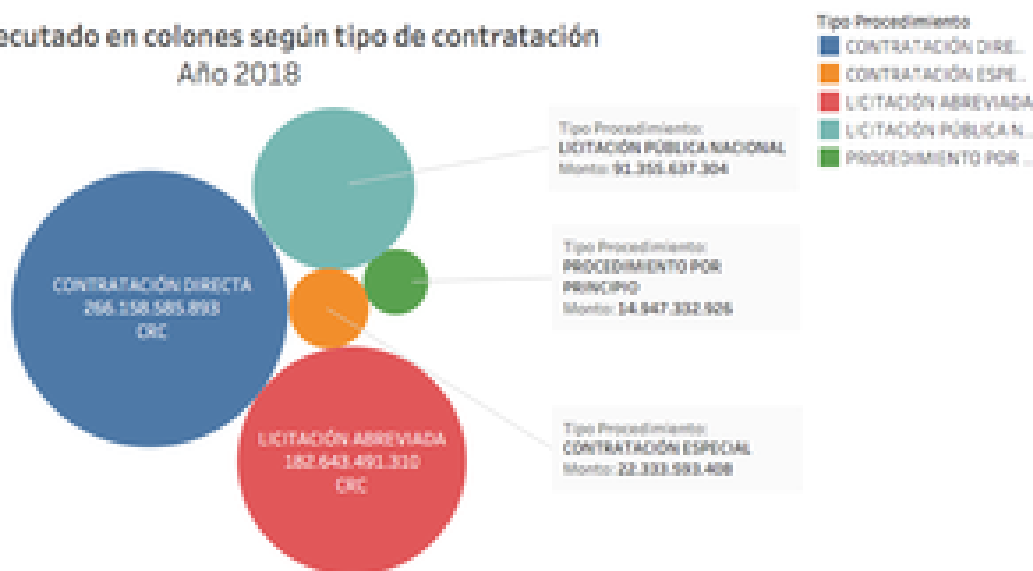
ecutado en colones según tipo de contratación
Año 2018

Tipo Procedimiento
CONTRATACIÓN DIRE...
CONTRATACIÓN ESPE...
LICITACIÓN ABREVIADA
LICITACIÓN PÚBLICA N...
PROCEDIMIENTO POR ...

Tipo Procedimiento:
LICITACIÓN PÚBLICA NACIONAL
Monto: 91.355.637.304

Tipo Procedimiento:
PROCEDIMIENTO POR PRINCIPIO
Monto: 14.947.332.926

Tipo Procedimiento:
CONTRATACIÓN ESPECIAL
Monto: 22.333.593.408

CONTRATACIÓN DIRECTA
266.158.585.893
CRC

LICITACIÓN ABREVIADA
182.643.491.310
CRC